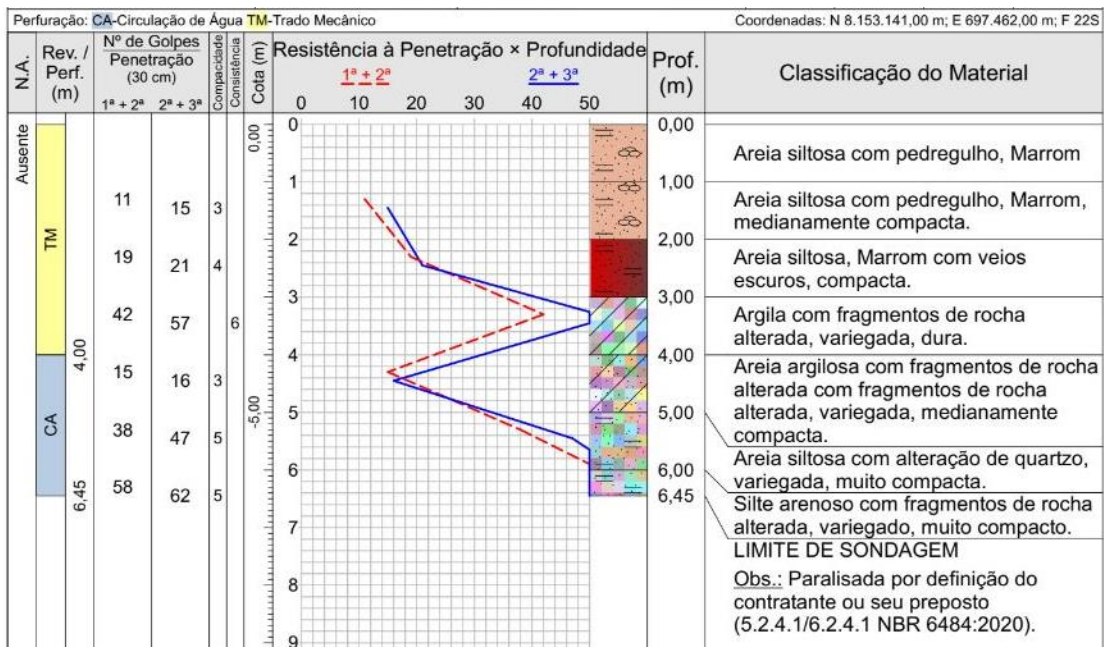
Perfuração: CA-Circulação de Água TM-Trado Mecânico

Coordenadas: N 8.153.141,00 m; E 697.462,00 m; F 22S

| N.A. | Rev. / Perf. (m) | Nº de Golpes Penetração (30 cm) $1^a + 2^a$ | $2^a + 3^a$ | Compacidade | Consistência | Cota (m) | Resistência à Penetração × Profundidade $1^a + 2^a$ $2^a + 3^a$ | Prof. (m) | Classificação do Material |
|---|---|---|---|---|---|---|---|---|---|
| Ausente | | | | | | 0,00 | 0 | 0,00 | Areia siltosa com pedregulho, Marrom |
| | TM | 11 | 15 | 3 | | | 1 | 1,00 | Areia siltosa com pedregulho, Marrom, medianamente compacta. |
| | | 19 | 21 | 4 | | | 2 | 2,00 | Areia siltosa, Marrom com veios escuros, compacta. |
| | | 42 | 57 | | 6 | | 3 | 3,00 | Argila com fragmentos de rocha alterada, variegada, dura. |
| | 4,00 | 15 | 16 | 3 | | | 4 | 4,00 | Areia argilosa com fragmentos de rocha alterada com fragmentos de rocha alterada, variegada, medianamente compacta. |
| | CA | 38 | 47 | 5 | | -5,00 | 5 | 5,00 | Areia siltosa com alteração de quartzo, variegada, muito compacta. |
| | 6,45 | 58 | 62 | 5 | | | 6 | 6,00 / 6,45 | Silte arenoso com fragmentos de rocha alterada, variegado, muito compacto. |

0 10 20 30 40 50

7 8 9

LIMITE DE SONDAGEM

Obs.: Paralisada por definição do contratante ou seu preposto (5.2.4.1/6.2.4.1 NBR 6484:2020).